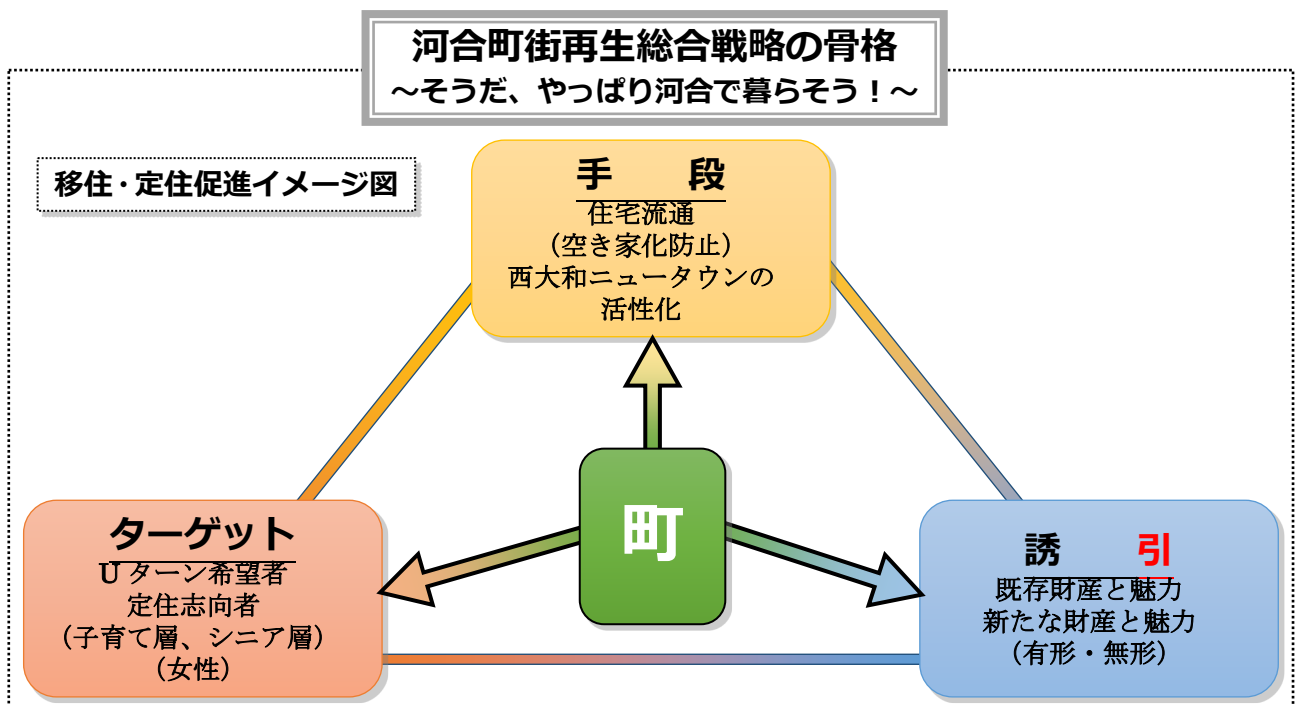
河合町街再生総合戦略の骨格
～そうだ、やっぱり河合で暮らそう！～

移住・定住促進イメージ図

手　段
住宅流通
（空き家化防止）
西大和ニュータウンの
活性化

町

ターゲット
Ｕターン希望者
定住志向者
（子育て層、シニア層）
（女性）

誘　引
既存財産と魅力
新たな財産と魅力
（有形・無形）